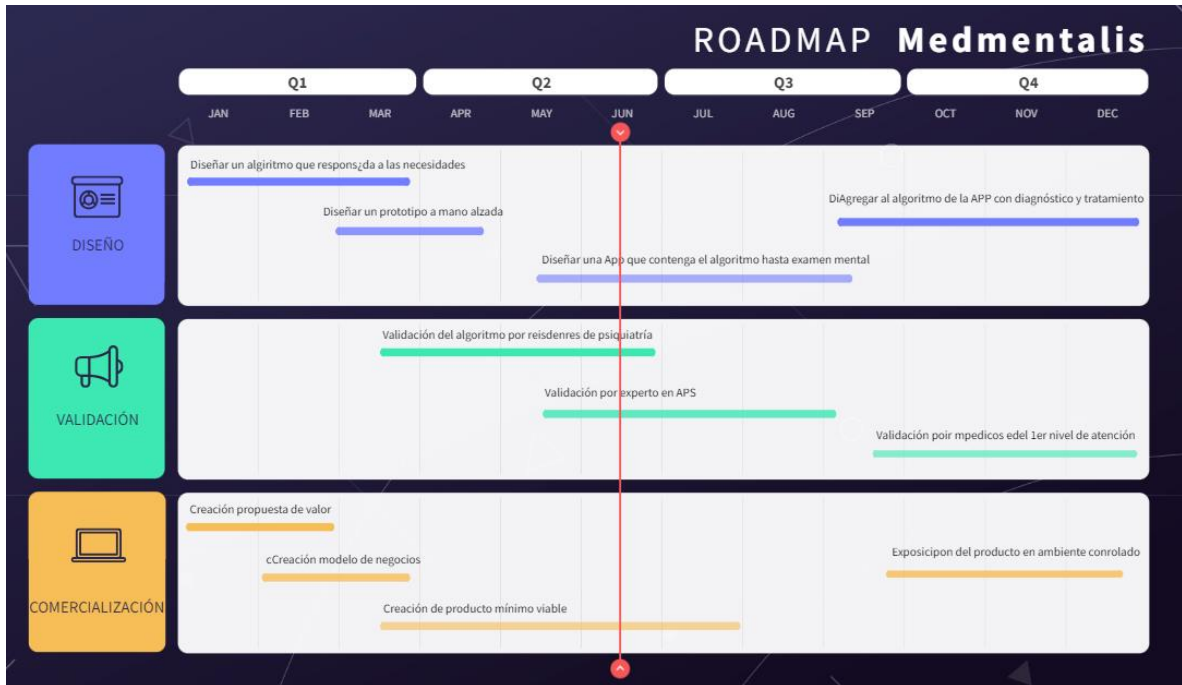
ROADMAP **Medmentalis**

| Q1 | Q2 | Q3 | Q4 |
|---|---|---|---|
| JAN FEB MAR | APR MAY JUN | JUL AUG SEP | OCT NOV DEC |

DISEÑO

Diseñar un algiritmo que respons¿da a las necesidades

Diseñar un prototipo a mano alzada

DiAgregar al algoritmo de la APP con diagnóstico y tratamiento

Diseñar una App que contenga el algoritmo hasta examen mental

VALIDACIÓN

Validación del algoritmo por reisdenres de psiquiatría

Validación por experto en APS

Validación poir mpedicos edel 1er nivel de atención

COMERCIALIZACIÓN

Creación propuesta de valor

cCreación modelo de negocios

Exposicipon del producto en ambiente conrolado

Creación de producto mínimo viable